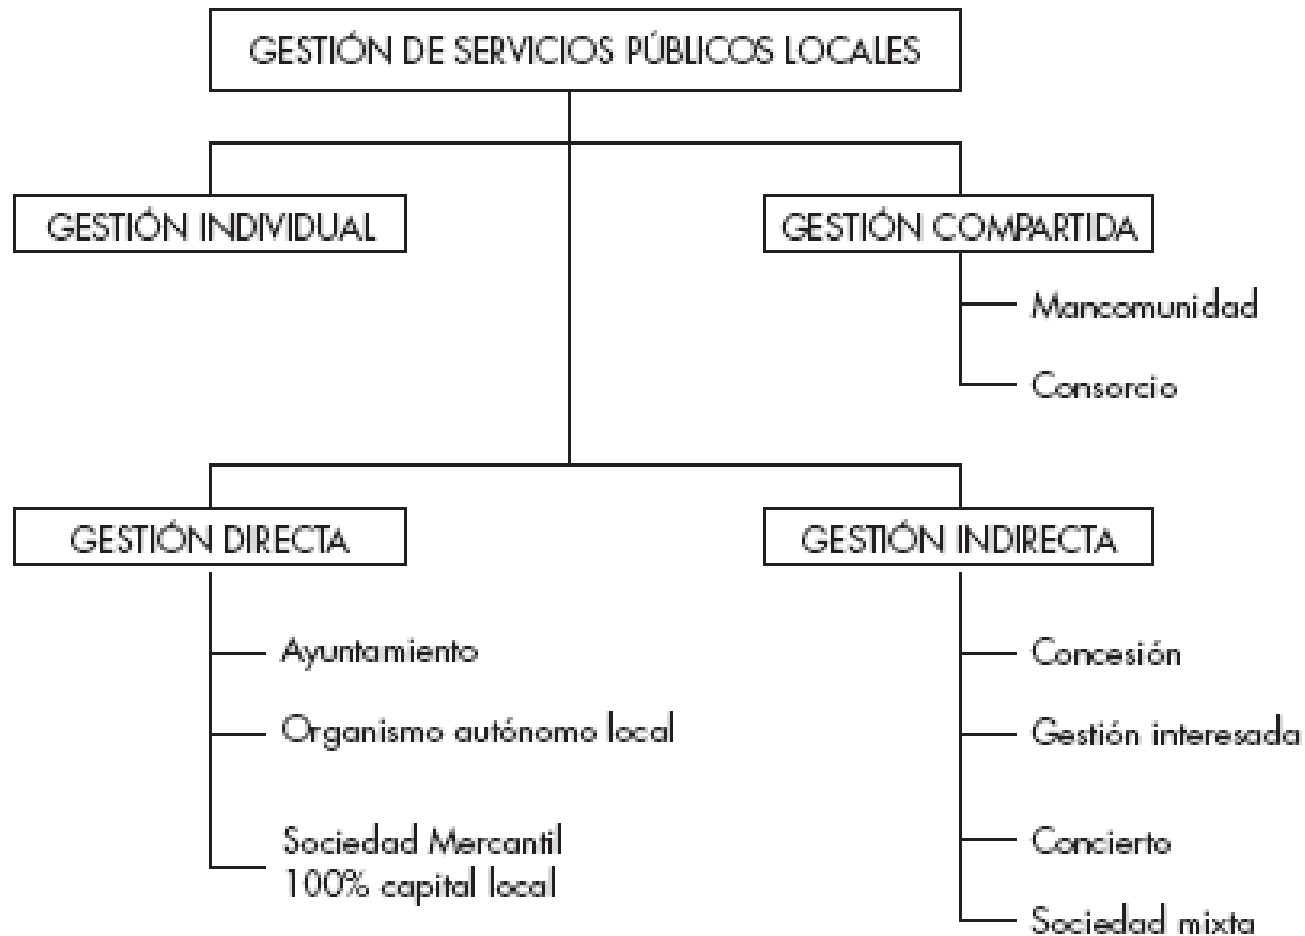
GESTIÓN DE SERVICIOS PÚBLICOS LOCALES

GESTIÓN INDIVIDUAL

GESTIÓN COMPARTIDA

Mancomunidad

Consorcio

GESTIÓN DIRECTA

Ayuntamiento

Organismo autónomo local

Sociedad Mercantil 100% capital local

GESTIÓN INDIRECTA

Concesión

Gestión interesada

Concierto

Sociedad mixta